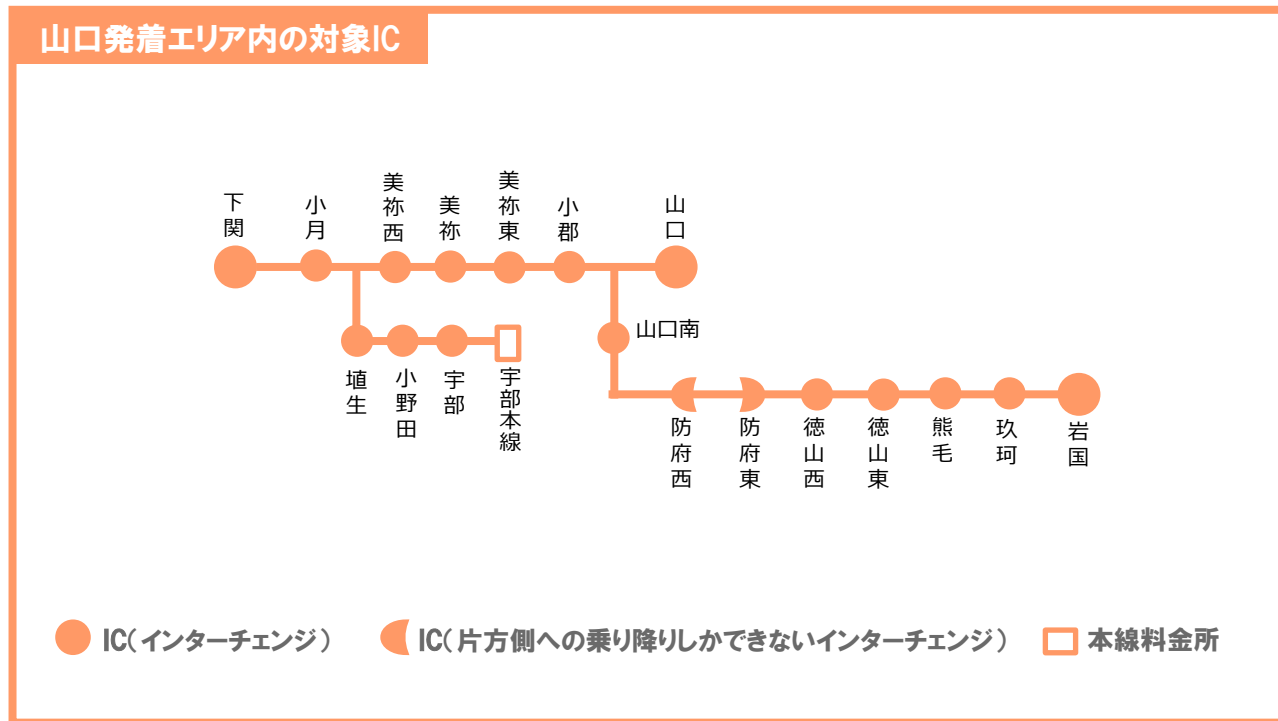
山口発着エリア内の対象IC

下関
小月
美祢西
美祢
美祢東
小郡
山口

埴生
小野田
宇部
宇部本線

山口南

防府西
防府東
徳山西
徳山東
熊毛
玖珂
岩国

IC（インターチェンジ）
IC（片方側への乗り降りしかできないインターチェンジ）
本線料金所